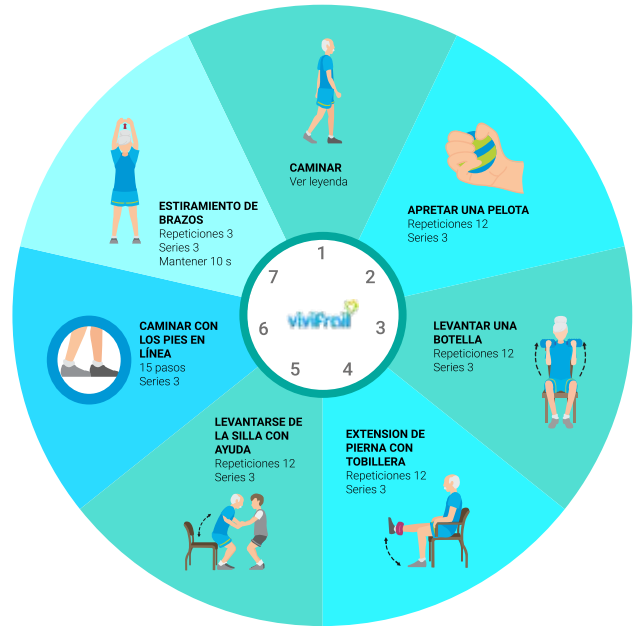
CAMINAR
Ver leyenda

APRETAR UNA PELOTA
Repeticiones 12
Series 3

LEVANTAR UNA BOTELLA
Repeticiones 12
Series 3

EXTENSION DE PIERNA CON TOBILLERA
Repeticiones 12
Series 3

LEVANTARSE DE LA SILLA CON AYUDA
Repeticiones 12
Series 3

CAMINAR CON LOS PIES EN LÍNEA
15 pasos
Series 3

ESTIRAMIENTO DE BRAZOS
Repeticiones 3
Series 3
Mantener 10 s

1
2
3
4
5
6
7
viviFrail